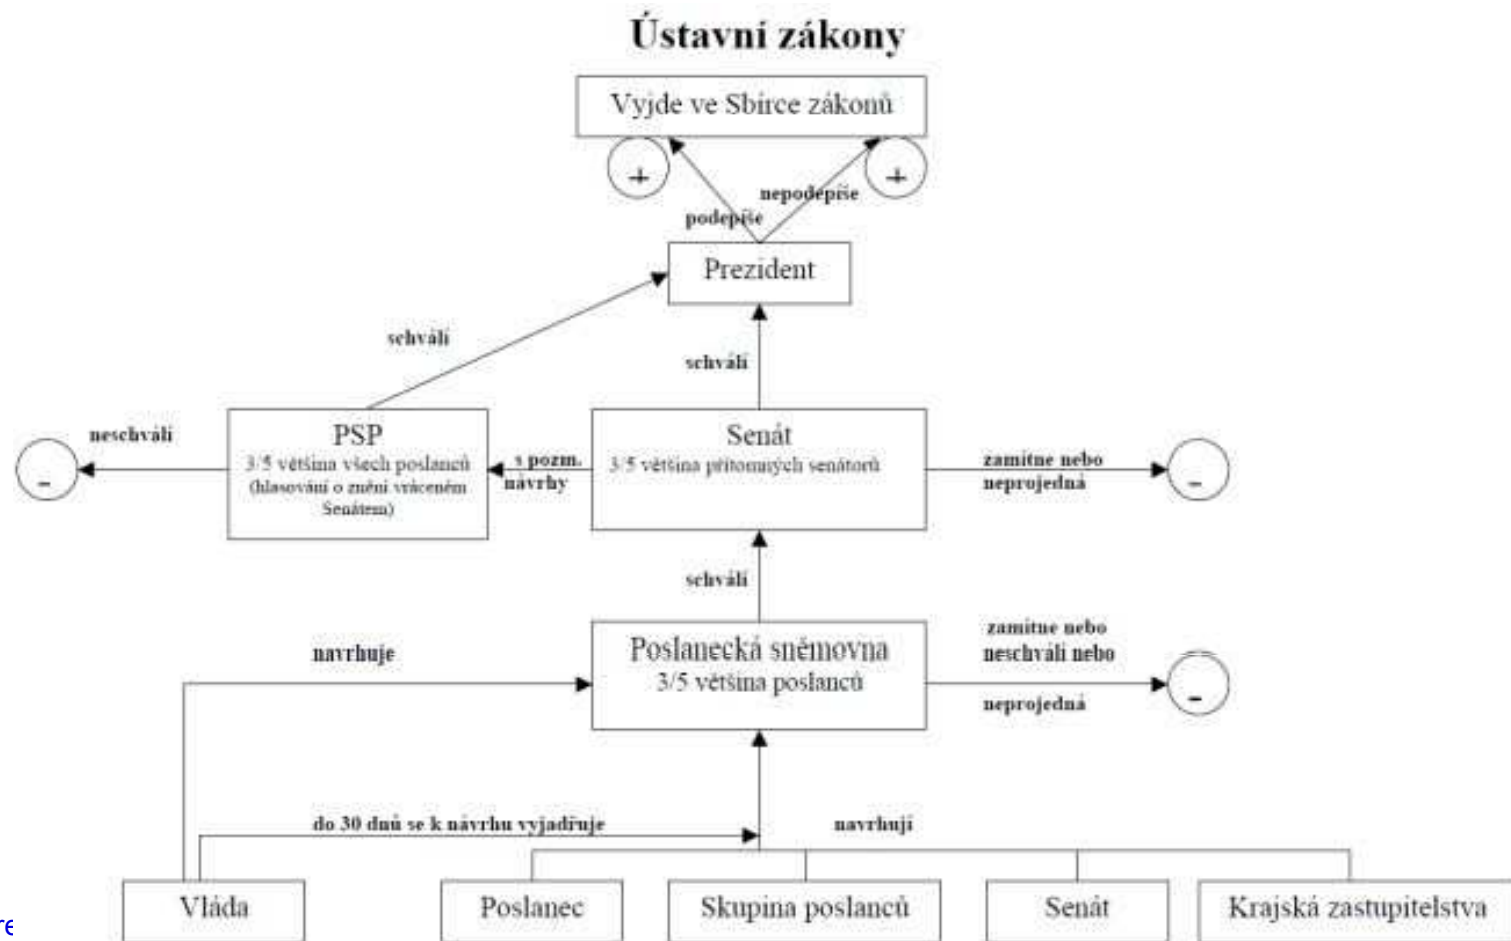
Ústavní zákony

Vyjde ve Sbírce zákonů

+

+

podepíše

nepodepíše

Prezident

schválí

schválí

neschválí

-

PSP
3/5 většina všech poslanců (hlasování o změni vráceném Senátem)

s pozm. návrhy

Senát
3/5 většina přítomných senátorů

zamítne nebo neprojedná

-

schválí

navrhuje

Poslanecká sněmovna
3/5 většina poslanců

zamítne nebo neschválí nebo neprojedná

-

do 30 dnů se k návrhu vyjadřuje

navrhují

Vláda

Poslanec

Skupina poslanců

Senát

Krajská zastupitelstva